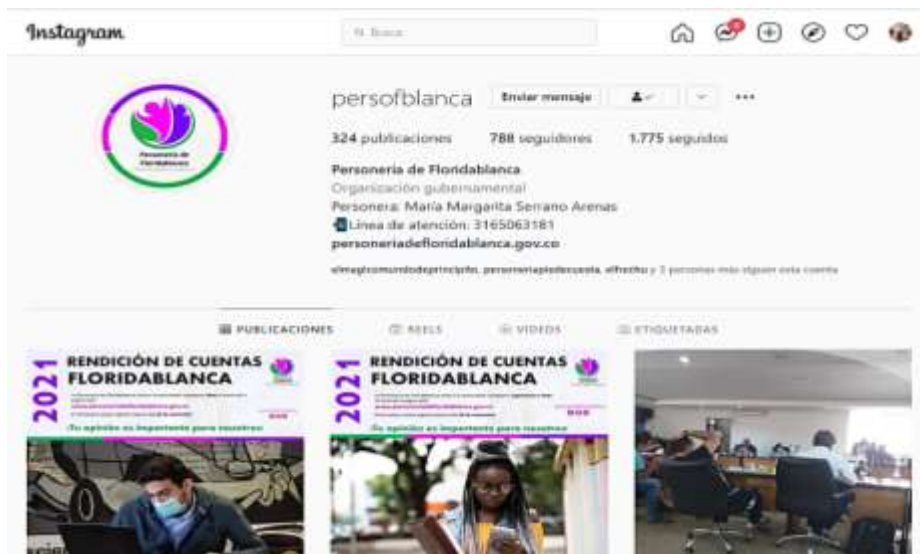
Instagram

Buscar

persofblanca Enviar mensaje

324 publicaciones 788 seguidores 1.775 seguidos

Personería de Floridablanca
Organización gubernamental
Personera: María Margarita Serrano Arenas
Línea de atención: 3165063181
personeriadefloridablanca.gov.co

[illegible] y 3 personas más siguen esta cuenta

PUBLICACIONES REELS VIDEOS ETIQUETADAS

2021 RENDICIÓN DE CUENTAS FLORIDABLANCA
¡Tu opinión es importante para nosotros!

2021 RENDICIÓN DE CUENTAS FLORIDABLANCA
¡Tu opinión es importante para nosotros!